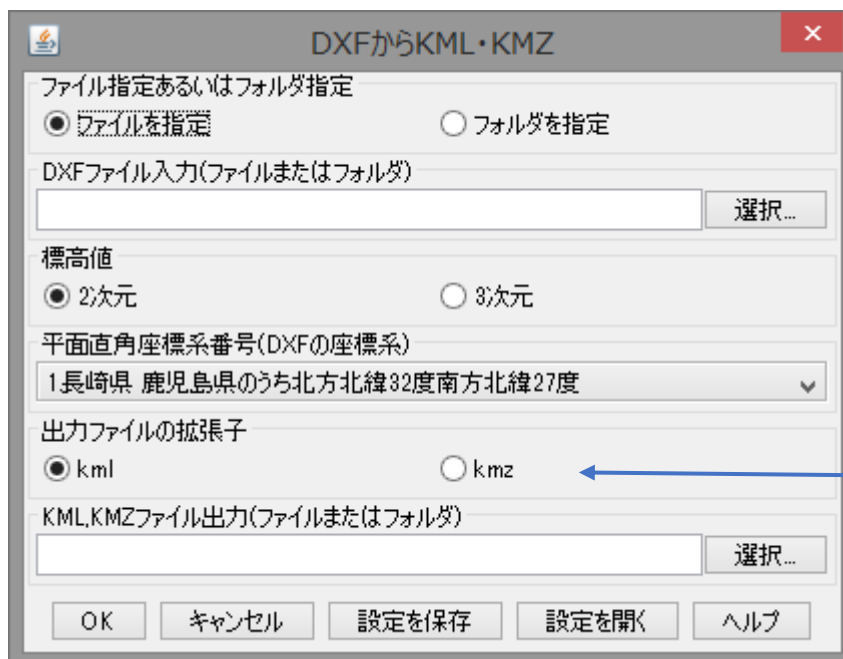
DXFからKML・KMZ

×

ファイル指定あるいはフォルダ指定

ファイルを指定

フォルダを指定

DXFファイル入力(ファイルまたはフォルダ)

選択...

標高値

2次元

3次元

平面直角座標系番号(DXFの座標系)

1.長崎県 鹿児島県のうち北方北緯32度南方北緯27度

出力ファイルの拡張子

kml

kmz

KML,KMZファイル出力(ファイルまたはフォルダ)

選択...

OK

キャンセル

設定を保存

設定を開く

ヘルプ